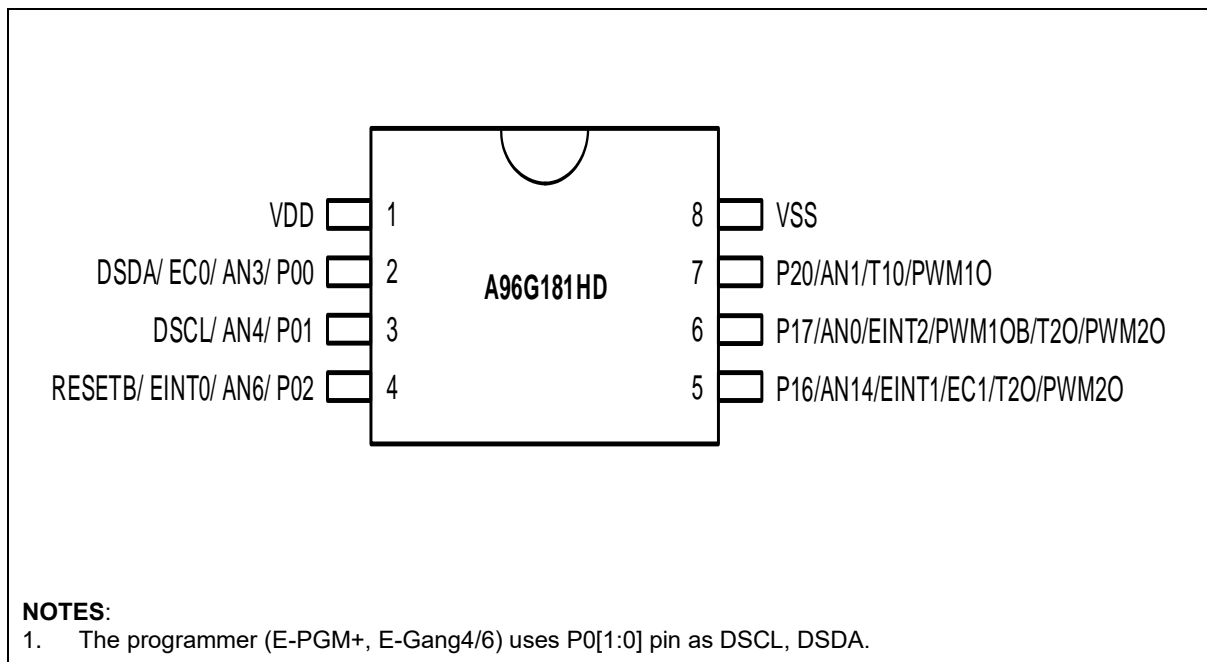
VDD 1
DSDA/ EC0/ AN3/ P00 2
DSCL/ AN4/ P01 3
RESETB/ EINT0/ AN6/ P02 4

A96G181HD

8 VSS
7 P20/AN1/T10/PWM1O
6 P17/AN0/EINT2/PWM1OB/T2O/PWM2O
5 P16/AN14/EINT1/EC1/T2O/PWM2O

NOTES:
1. The programmer (E-PGM+, E-Gang4/6) uses P0[1:0] pin as DSCL, DSDA.